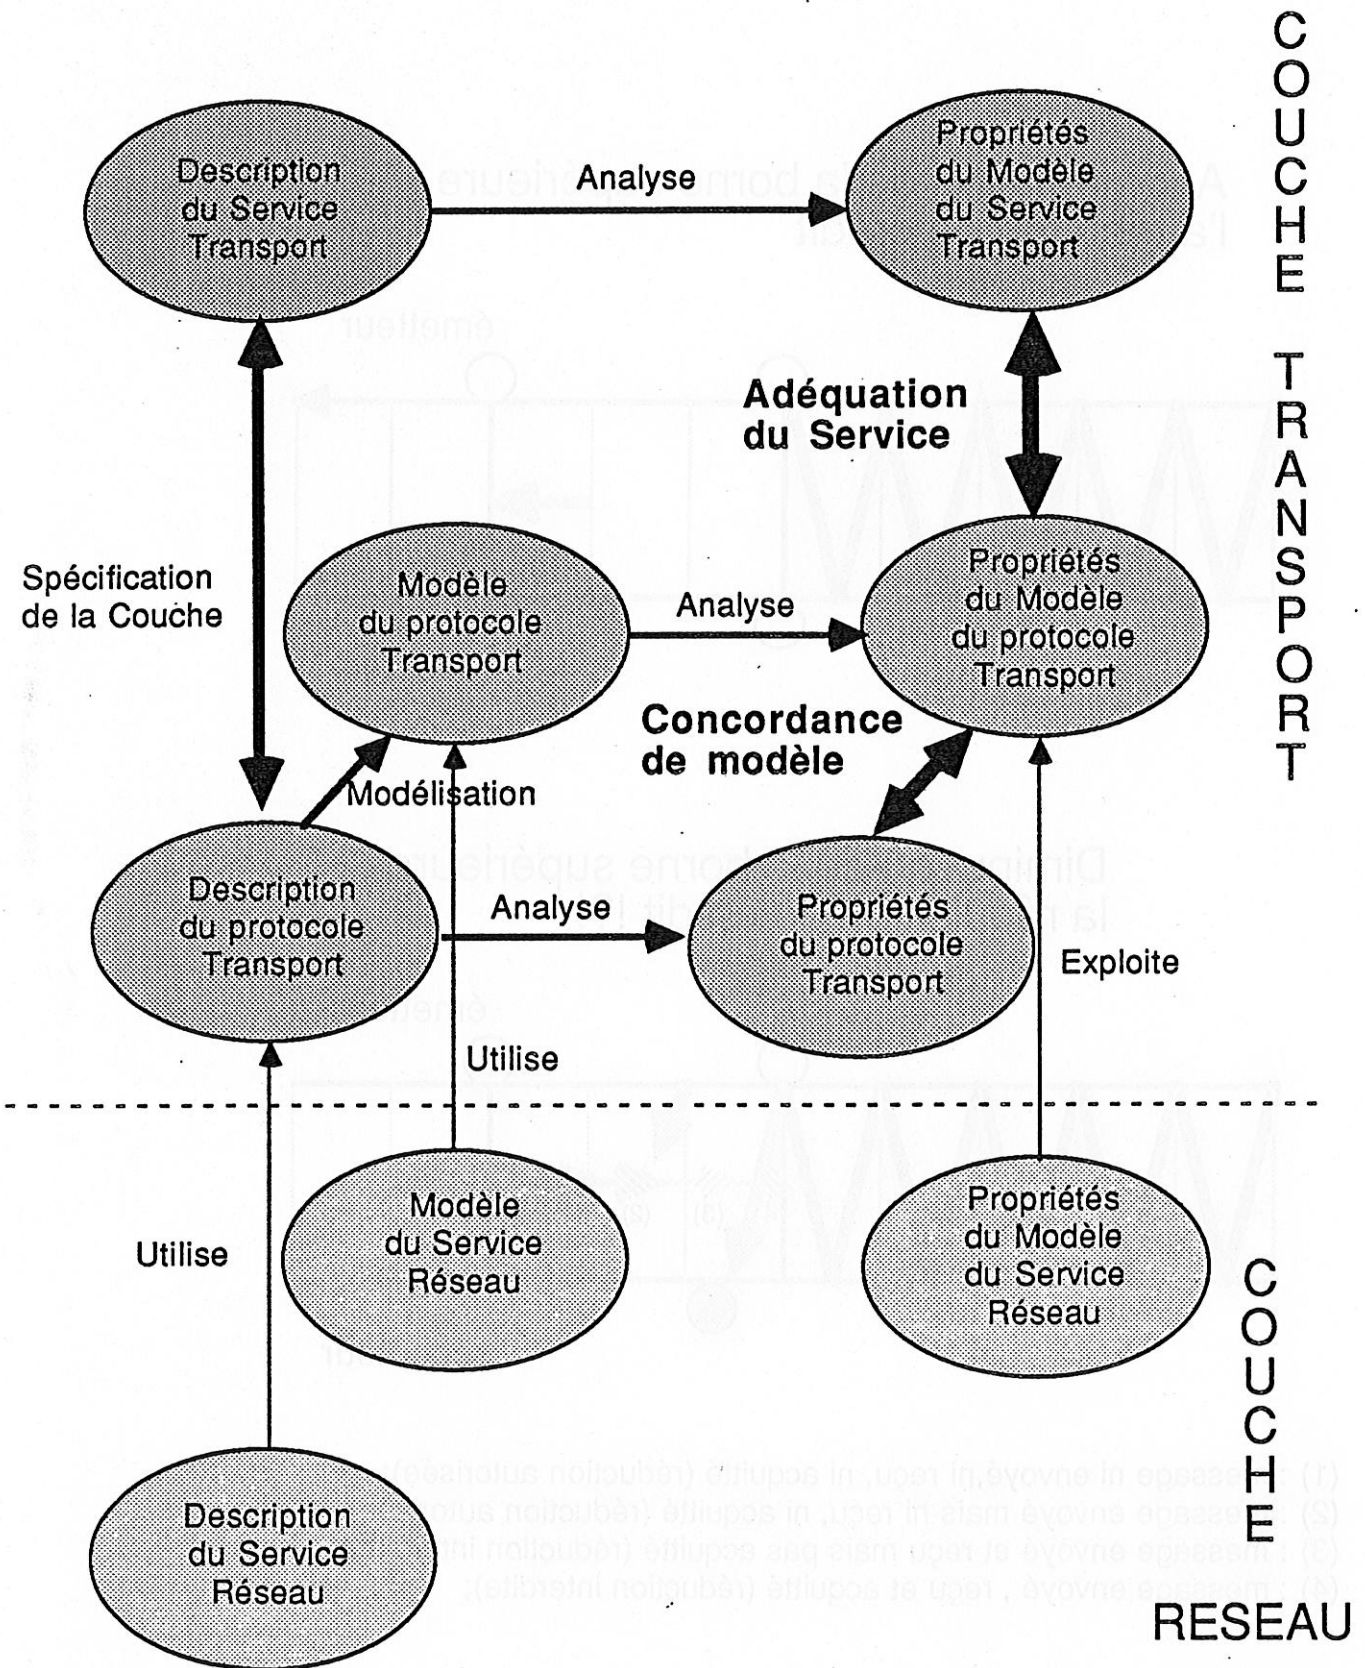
COUCHE TRANSPORT

Description du Service Transport

Analyse

Propriétés du Modèle du Service Transport

Adéquation du Service

Spécification de la Couche

Modèle du protocole Transport

Analyse

Propriétés du Modèle du protocole Transport

Concordance de modèle

Modélisation

Description du protocole Transport

Analyse

Propriétés du protocole Transport

Exploite

Utilise

Utilise

Modèle du Service Réseau

Propriétés du Modèle du Service Réseau

Description du Service Réseau

COUCHE RESEAU